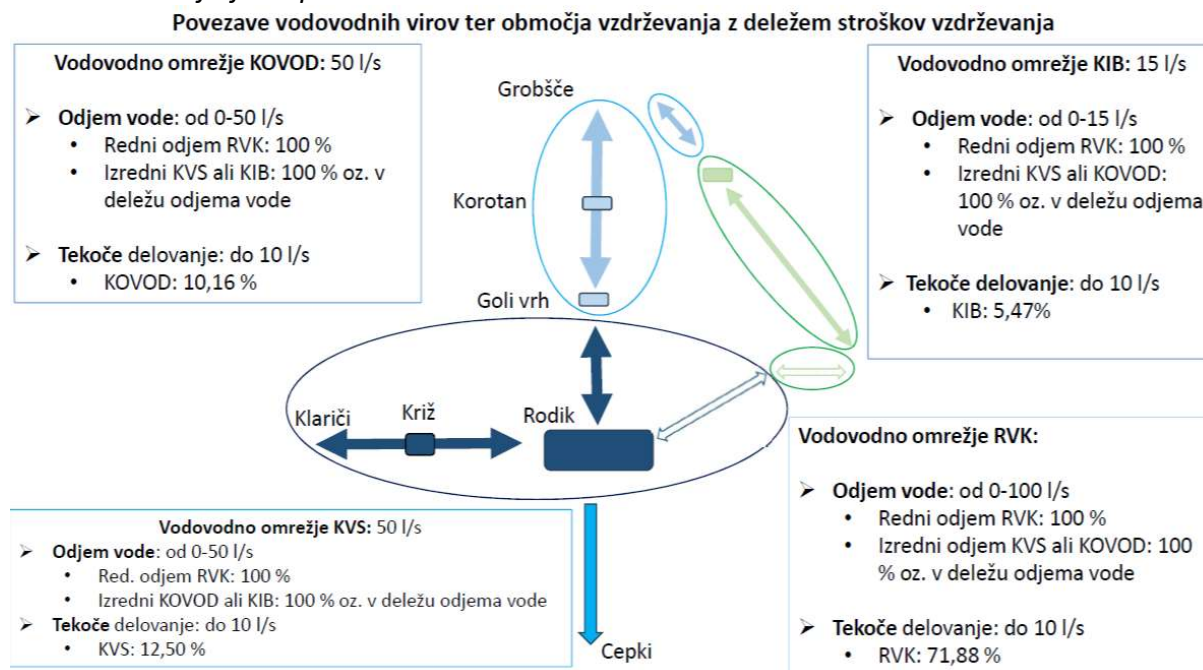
Povezave vodovodnih virov ter območja vzdrževanja z deležem stroškov vzdrževanja

Vodovodno omrežje KOVOD: 50 l/s

- Odjem vode: od 0-50 l/s
  - Redni odjem RVK: 100 %
  - Izredni KVS ali KIB: 100 % oz. v deležu odjema vode
- Tekoče delovanje: do 10 l/s
  - KOVOD: 10,16 %

Grobšče

Korotan

Goli vrh

Vodovodno omrežje KIB: 15 l/s

- Odjem vode: od 0-15 l/s
  - Redni odjem RVK: 100 %
  - Izredni KVS ali KOVOD: 100 % oz. v deležu odjema vode
- Tekoče delovanje: do 10 l/s
  - KIB: 5,47%

Klariči

Križ

Rodik

Vodovodno omrežje RVK:

- Odjem vode: od 0-100 l/s
  - Redni odjem RVK: 100 %
  - Izredni odjem KVS ali KOVOD: 100 % oz. v deležu odjema vode
- Tekoče delovanje: do 10 l/s
  - RVK: 71,88 %

Vodovodno omrežje KVS: 50 l/s

- Odjem vode: od 0-50 l/s
  - Red. odjem RVK: 100 %
  - Izredni KOVOD ali KIB: 100 % oz. v deležu odjema vode
- Tekoče delovanje: do 10 l/s
  - KVS: 12,50 %

Cepki